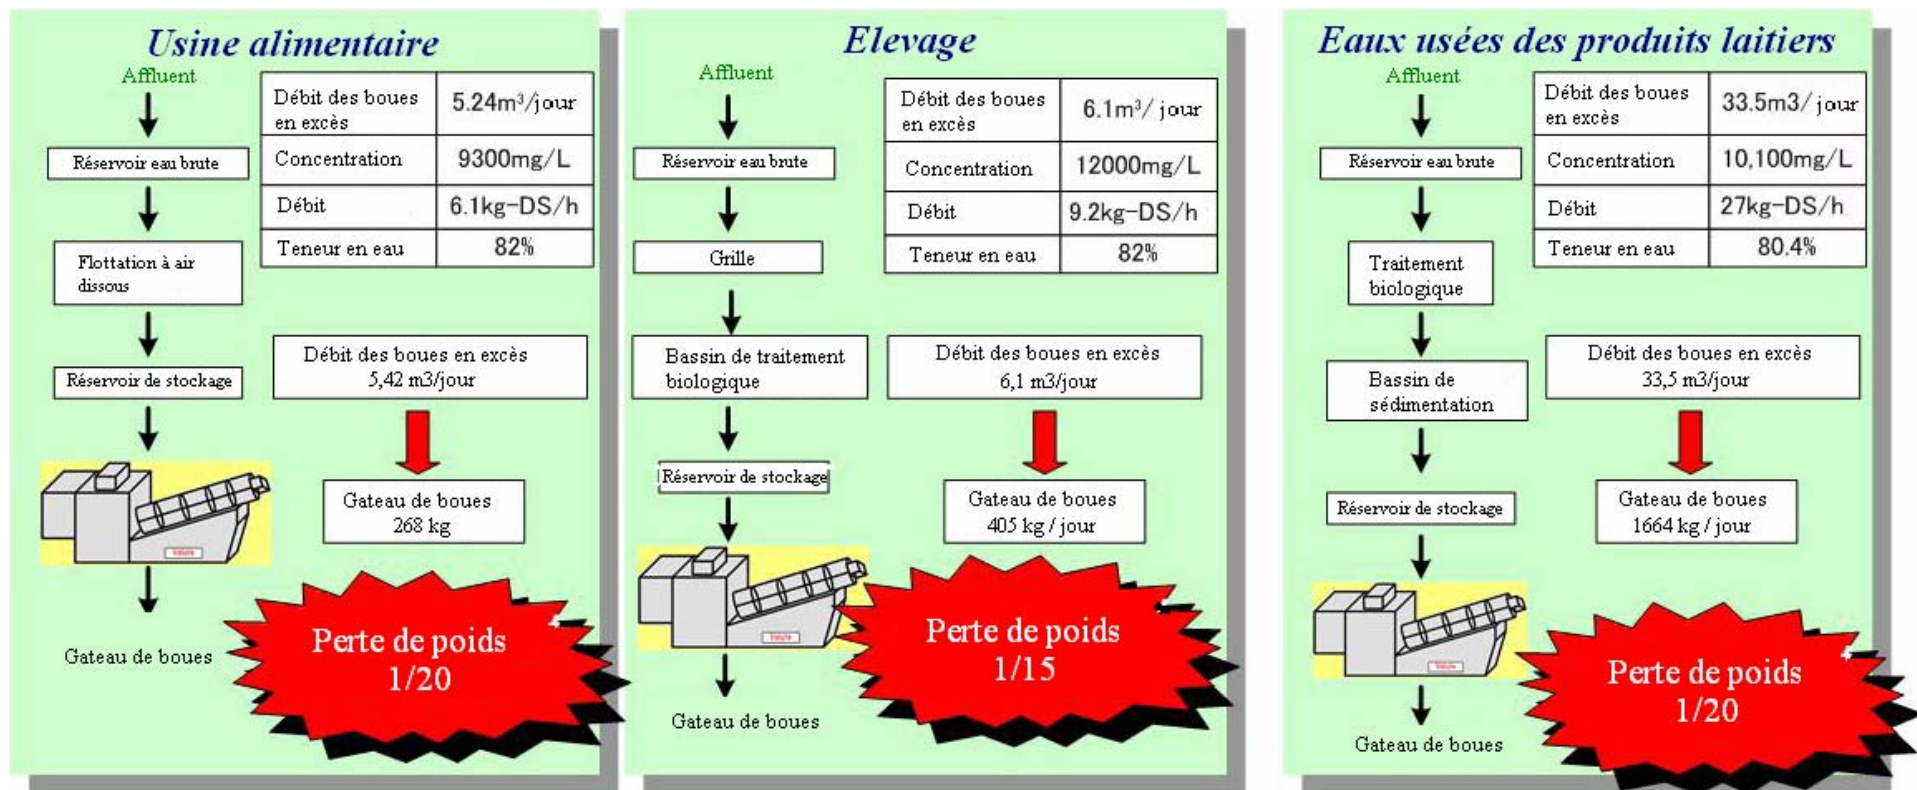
Usine alimentaire

Affluent

Réservoir eau brute

Flottation à air dissous

Réservoir de stockage

Gateau de boues

| Débit des boues en excès | 5.24m³/jour |
|---|---|
| Concentration | 9300mg/L |
| Débit | 6.1kg-DS/h |
| Teneur en eau | 82% |

Débit des boues en excès 5,42 m3/jour

Gateau de boues 268 kg

Perte de poids 1/20

Elevage

Affluent

Réservoir eau brute

Grille

Bassin de traitement biologique

Réservoir de stockage

Gateau de boues

| Débit des boues en excès | 6.1m³/ jour |
|---|---|
| Concentration | 12000mg/L |
| Débit | 9.2kg-DS/h |
| Teneur en eau | 82% |

Débit des boues en excès 6,1 m3/jour

Gateau de boues 405 kg / jour

Perte de poids 1/15

Eaux usées des produits laitiers

Affluent

Réservoir eau brute

Traitement biologique

Bassin de sédimentation

Réservoir de stockage

Gateau de boues

| Débit des boues en excès | 33.5m3/ jour |
|---|---|
| Concentration | 10,100mg/L |
| Débit | 27kg-DS/h |
| Teneur en eau | 80.4% |

Débit des boues en excès 33,5 m3/jour

Gateau de boues 1664 kg / jour

Perte de poids 1/20